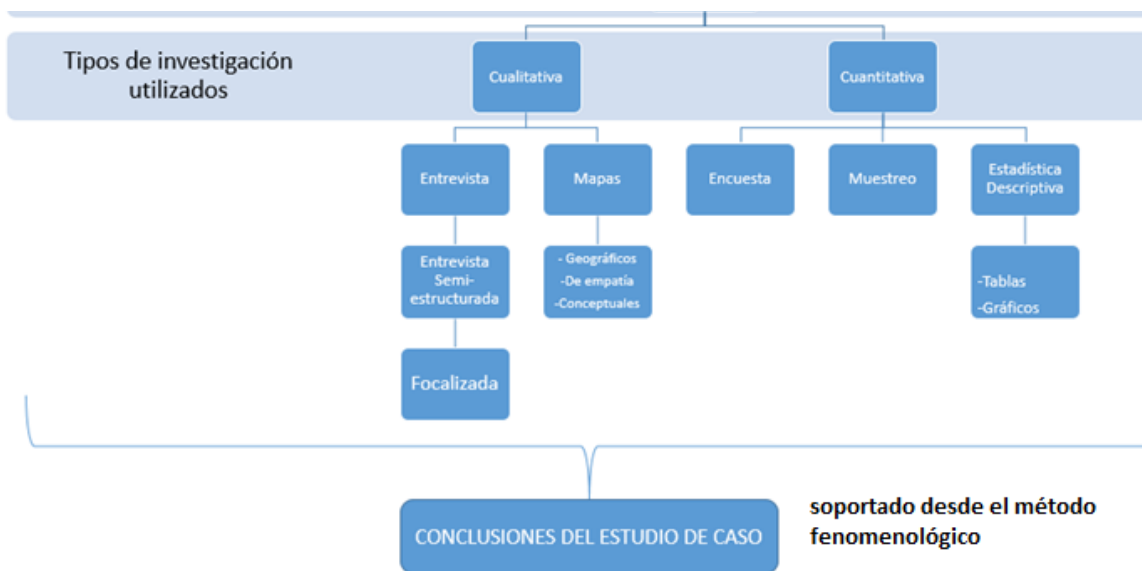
Tipos de investigación utilizados

Cualitativa

Cuantitativa

Entrevista

Mapas

Encuesta

Muestreo

Estadística Descriptiva

Entrevista Semi-estructurada

- Geográficos
-De empatía
-Conceptuales

-Tablas
-Gráficos

Focalizada

CONCLUSIONES DEL ESTUDIO DE CASO

soportado desde el método fenomenológico